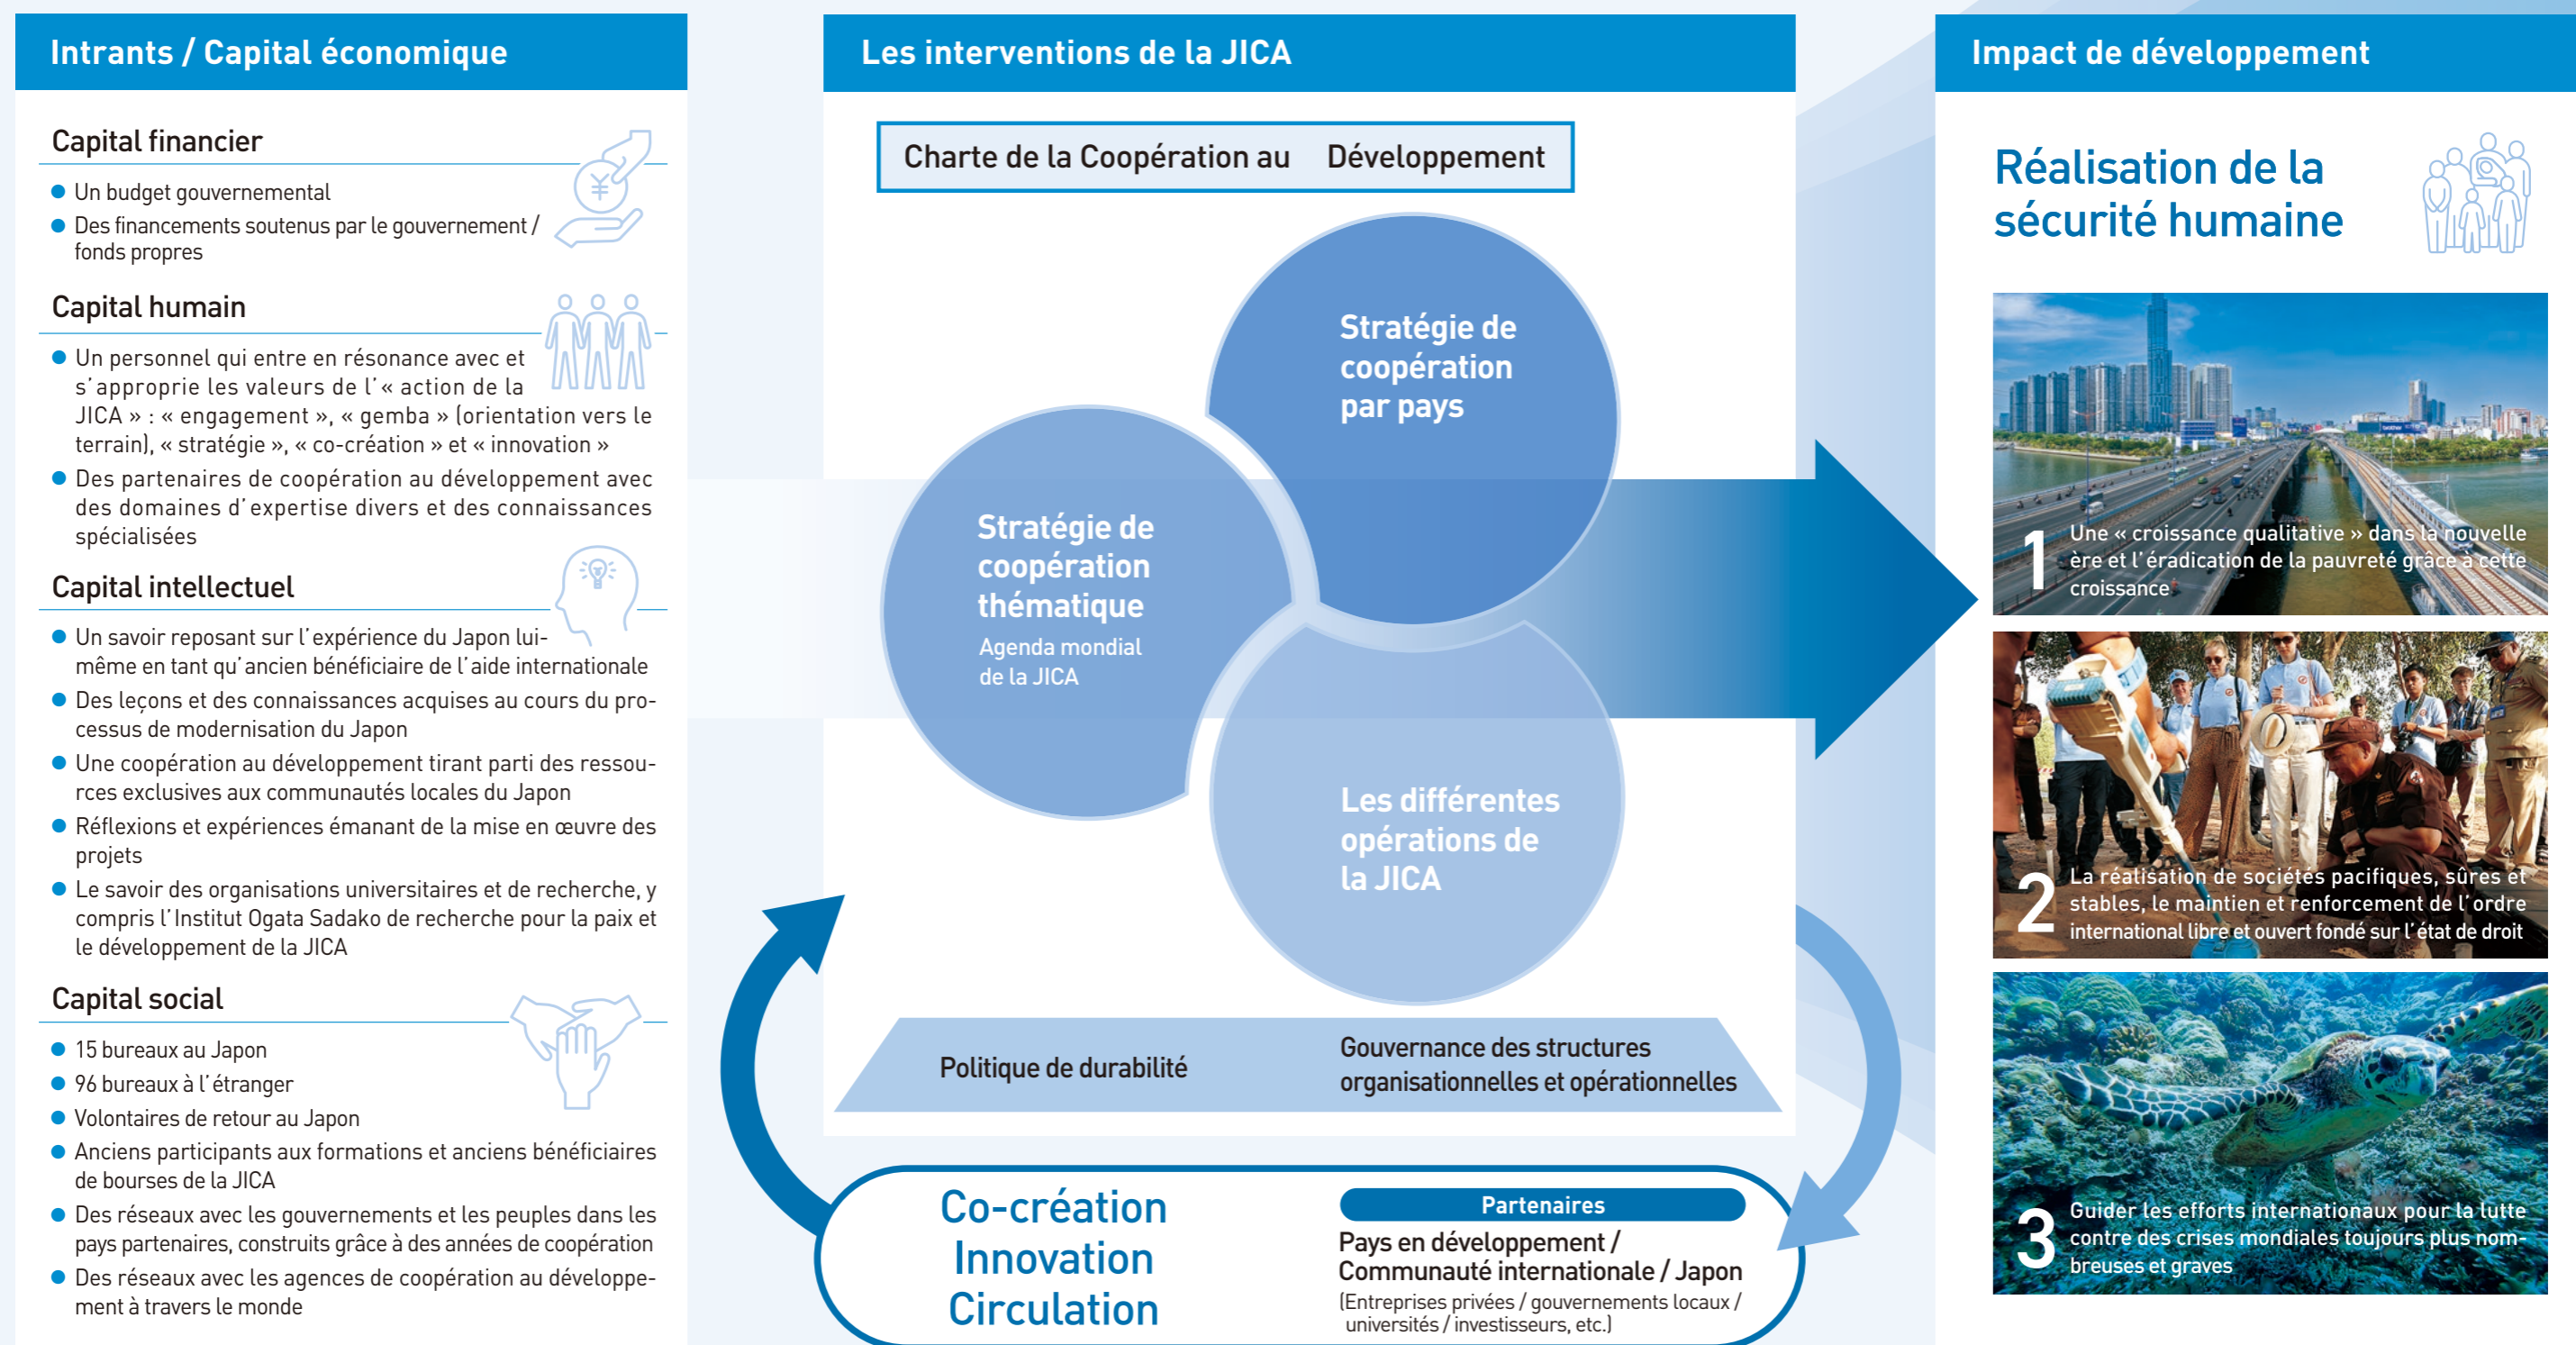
Intrants / Capital économique

Capital financier

Un budget gouvernemental

Des financements soutenus par le gouvernement / fonds propres

Capital humain

Un personnel qui entre en résonance avec et s'approprie les valeurs de l'« action de la JICA » : « engagement », « gemba » (orientation vers le terrain), « stratégie », « co-création » et « innovation »

Des partenaires de coopération au développement avec des domaines d'expertise divers et des connaissances spécialisées

Capital intellectuel

Un savoir reposant sur l'expérience du Japon lui-même en tant qu'ancien bénéficiaire de l'aide internationale

Des leçons et des connaissances acquises au cours du processus de modernisation du Japon

Une coopération au développement tirant parti des ressources exclusives aux communautés locales du Japon

Réflexions et expériences émanant de la mise en œuvre des projets

Le savoir des organisations universitaires et de recherche, y compris l'Institut Ogata Sadako de recherche pour la paix et le développement de la JICA

Capital social

15 bureaux au Japon

96 bureaux à l'étranger

Volontaires de retour au Japon

Anciens participants aux formations et anciens bénéficiaires de bourses de la JICA

Des réseaux avec les gouvernements et les peuples dans les pays partenaires, construits grâce à des années de coopération

Des réseaux avec les agences de coopération au développement à travers le monde

Les interventions de la JICA

Charte de la Coopération au Développement

Stratégie de coopération par pays

Stratégie de coopération thématique
Agenda mondial de la JICA

Les différentes opérations de la JICA

Politique de durabilité

Gouvernance des structures organisationnelles et opérationnelles

Co-création
Innovation
Circulation

Partenaires

Pays en développement / Communauté internationale / Japon
(Entreprises privées / gouvernements locaux / universités / investisseurs, etc.)

Impact de développement

Réalisation de la sécurité humaine

1 Une « croissance qualitative » dans la nouvelle ère et l'éradication de la pauvreté grâce à cette croissance

2 La réalisation de sociétés pacifiques, sûres et stables, le maintien et renforcement de l'ordre international libre et ouvert fondé sur l'état de droit

3 Guider les efforts internationaux pour la lutte contre des crises mondiales toujours plus nombreuses et graves